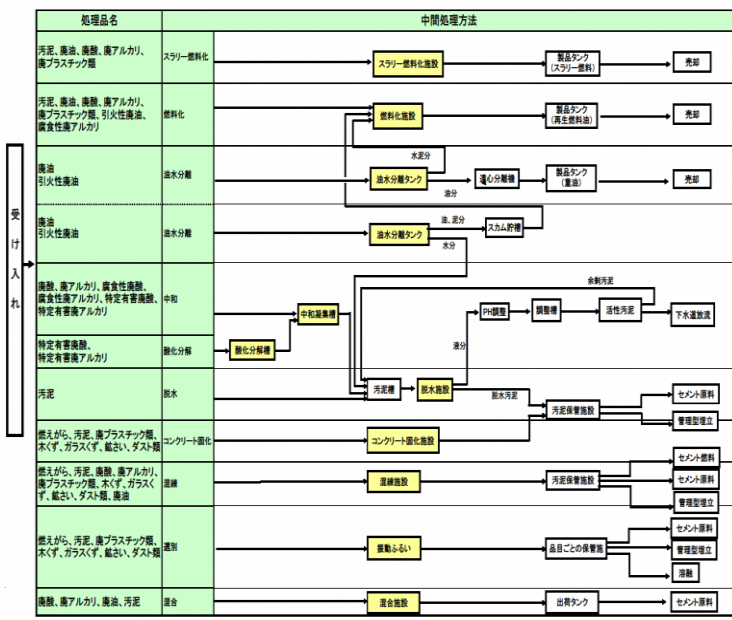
受け入れ

| 処理品名 | 中間処理方法 |
|---|---|
| 汚泥、廃油、廃酸、廃アルカリ、廃プラスチック類 | スラリー燃料化 |
| 汚泥、廃油、廃酸、廃アルカリ、廃プラスチック類、引火性廃油、腐食性廃アルカリ | 燃料化 |
| 廃油 引火性廃油 | 油水分離 |
| 廃油 引火性廃油 | 油水分離 |
| 廃酸、廃アルカリ、腐食性廃酸、腐食性廃アルカリ、特定有害廃酸、特定有害廃アルカリ | 中和 |
| 特定有害廃酸、特定有害廃アルカリ | 酸化分解 |
| 汚泥 | 脱水 |
| 燃えがら、汚泥、廃プラスチック類、木くず、ガラスくず、鉱さい、ダスト類 | コンクリート固化 |
| 燃えがら、汚泥、廃酸、廃アルカリ、廃プラスチック類、木くず、ガラスくず、鉱さい、ダスト類、廃油 | 混練 |
| 燃えがら、汚泥、廃プラスチック類、木くず、ガラスくず、鉱さい、ダスト類 | 選別 |
| 廃酸、廃アルカリ、廃油、汚泥 | 混合 |

スラリー燃料化施設
製品タンク（スラリー燃料）
売却
燃料化施設
製品タンク（再生燃料油）
売却
水泥分
油水分離タンク
遠心分離機
油分
製品タンク（重油）
売却
油、泥分
スカム貯槽
油水分離タンク
水分
余剰汚泥
中和凝集槽
PH調整
調整槽
活性汚泥
下水道放流
酸化分解槽
液分
汚泥槽
脱水施設
脱水汚泥
汚泥保管施設
セメント原料
管理型埋立
コンクリート固化施設
混練施設
汚泥保管施設
セメント燃料
セメント原料
管理型埋立
振動ふるい
品目ごとの保管施
セメント原料
管理型埋立
溶融
混合施設
出荷タンク
セメント原料